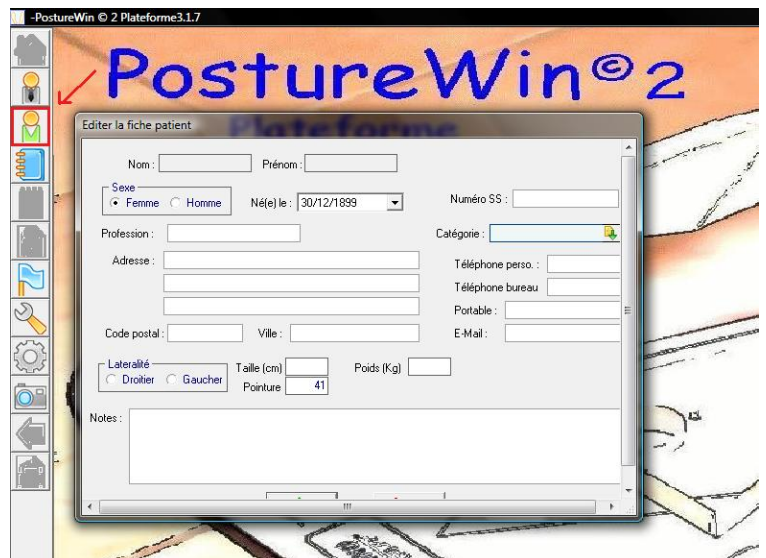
-PostureWin © 2 Plateforme3.1.7

PostureWin©2

Plateforme

Editer la fiche patient

Nom :
Prénom :

Sexe
Femme
Homme

Né(e) le : 30/12/1899

Numéro SS :

Profession :

Catégorie :

Adresse :

Téléphone perso. :

Téléphone bureau

Portable :

Code postal :
Ville :

E-Mail :

Lateralité
Droitier
Gaucher

Taille (cm)
Pointure 41

Poids (Kg)

Notes :